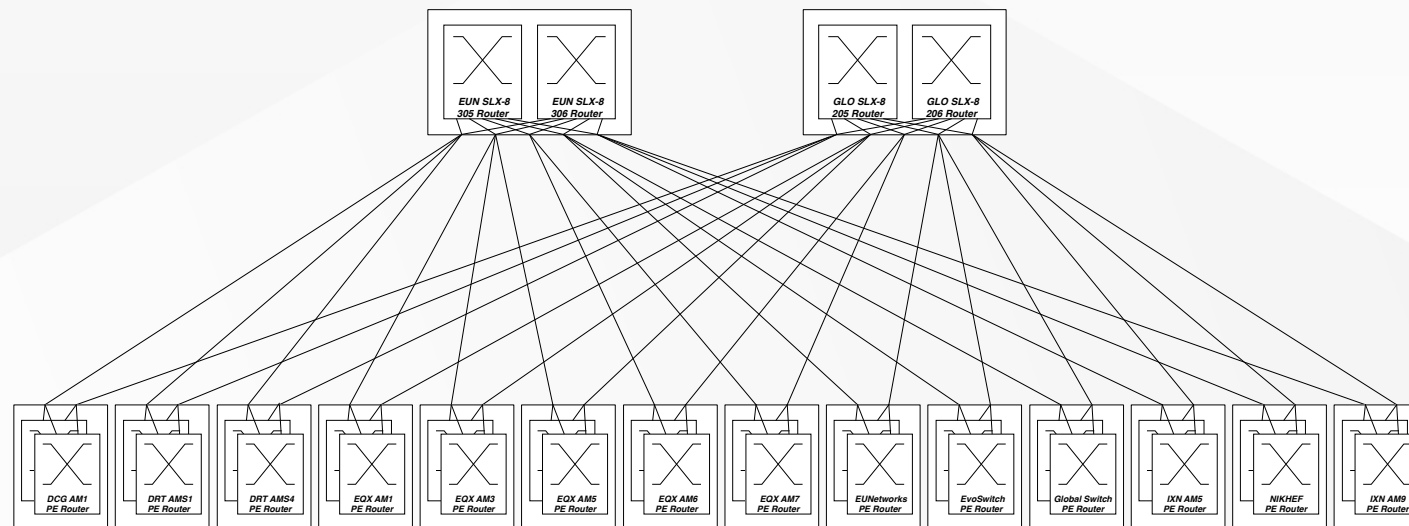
EUN SLX-8
305 Router

EUN SLX-8
306 Router

GLO SLX-8
205 Router

GLO SLX-8
206 Router

DCG AM1
PE Router

DRT AMS1
PE Router

DRT AMS4
PE Router

EQX AM1
PE Router

EQX AM3
PE Router

EQX AM5
PE Router

EQX AM6
PE Router

EQX AM7
PE Router

EUNetworks
PE Router

EvoSwitch
PE Router

Global Switch
PE Router

IXN AM5
PE Router

NIKHEF
PE Router

IXN AM9
PE Router